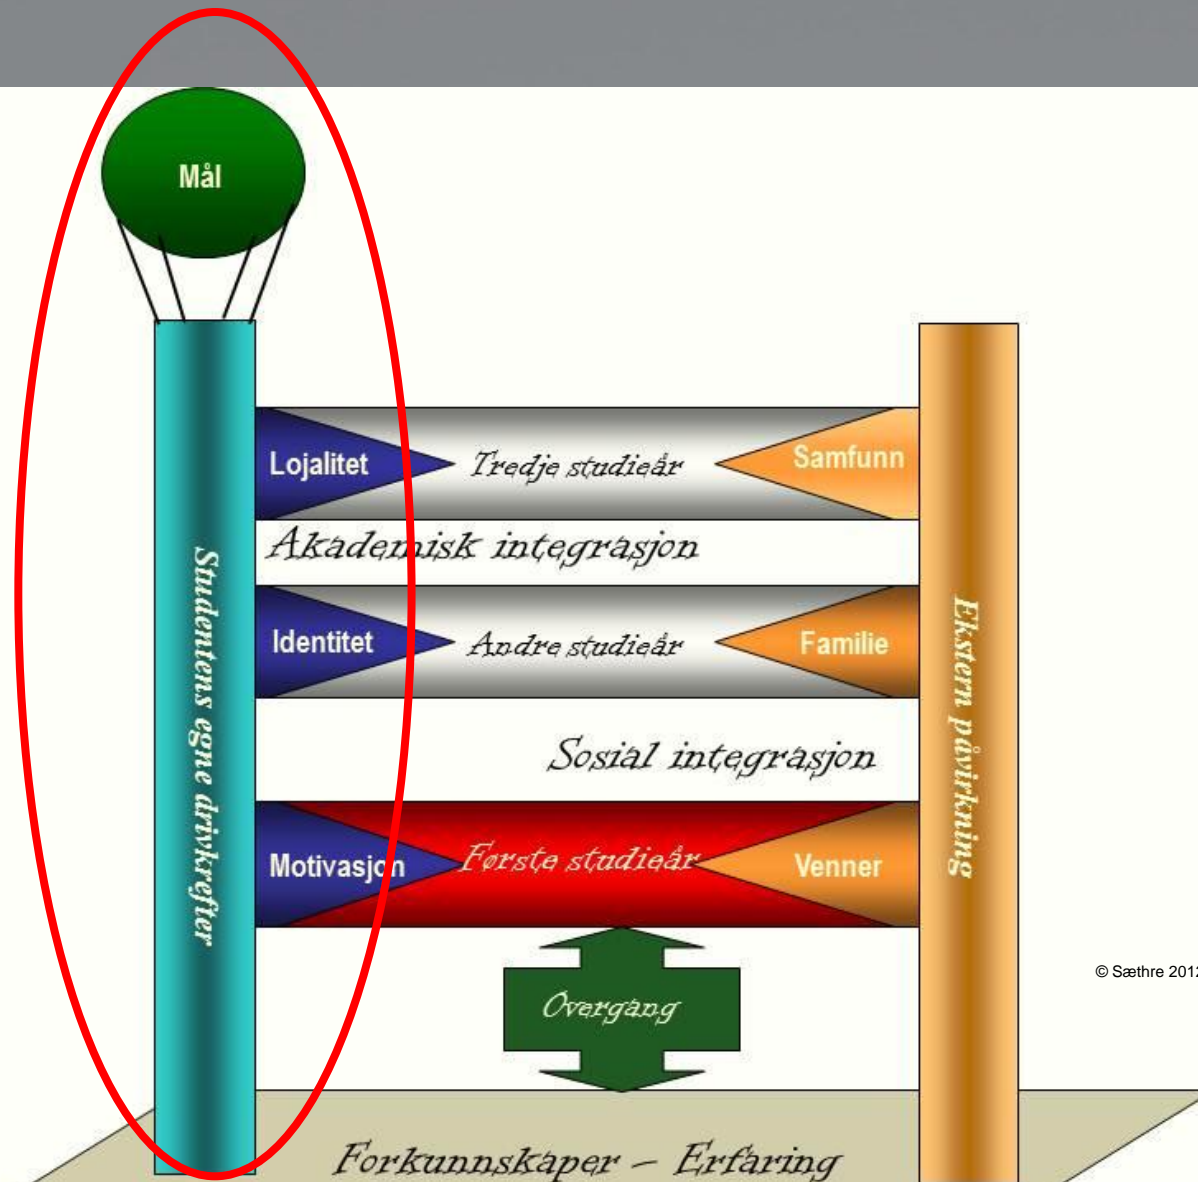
Mål

Studentens egne drivkrefter

Lojalitet

Tredje studieår

Samfunn

Akademisk integrasjon

Identitet

Andre studieår

Familie

Sosial integrasjon

Motivasjon

Første studieår

Venner

Ekstern påvirkning

Overgang

© Sæthre 201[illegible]

Forkunnskaper – Erfaring